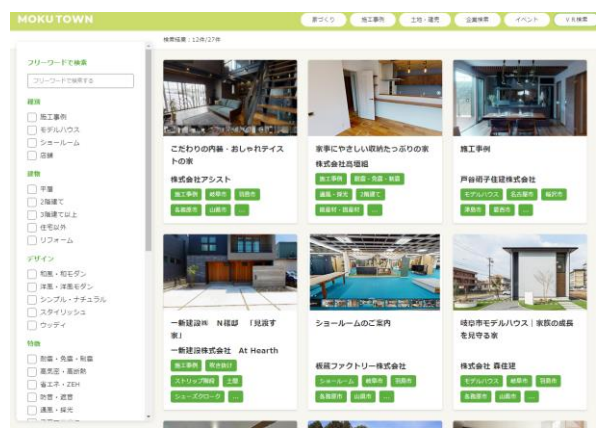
MOKU TOWN

家づくり　施工事例　土地・運売　企業検索　イベント　VR検索

検索結果：12件/27件

フリーワードで検索

フリーワードで検索する

種類

施工事例
モデルハウス
ショールーム
店舗

建物

平屋
2階建て
3階建て以上
住宅以外
リフォーム

デザイン

和風・和モダン
洋風・洋風モダン
シンプル・ナチュラル
スタイリッシュ
ウッディ

特徴

耐震・免震・制振
高気密・高断熱
省エネ・ZEH
防音・遮音
通風・採光

こだわりの内装・おしゃれテイストの家

株式会社アシスト

施工事例　岐阜市　羽島市　各務原市　山県市　...

家事にやさしい収納たっぷりの家

株式会社島垣組

施工事例　耐震・免震・制振　通風・採光　2階建て　各務原市・関市　...

施工事例

戸谷萌子住建株式会社

モデルハウス　名古屋市　稲沢市　津島市　愛西市　...

一新建設㈱　N様邸　「見渡す家」

一新建設株式会社　At Hearth

施工事例　吹き抜け　ストリップ階段　土間　シューズクローク　...

ショールームのご案内

板蔵ファクトリー株式会社

ショールーム　岐阜市　羽島市　各務原市　山県市　...

岐阜市モデルハウス｜家族の成長を見守る家

株式会社 森住建

モデルハウス　岐阜市　羽島市　各務原市　山県市　...